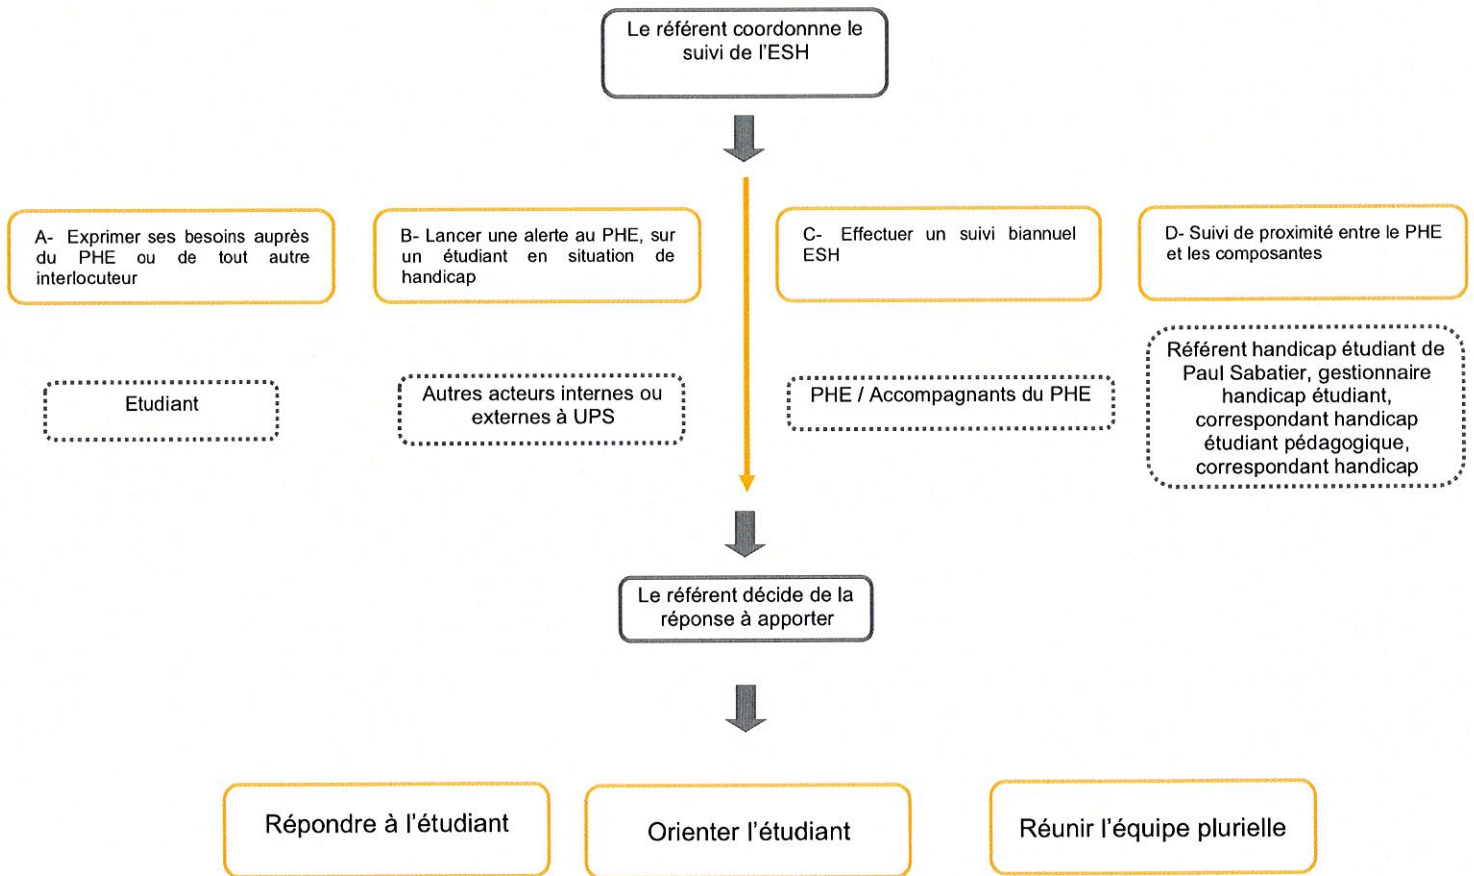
Le référent coordonnne le suivi de l'ESH

A- Exprimer ses besoins auprès du PHE ou de tout autre interlocuteur

Etudiant

B- Lancer une alerte au PHE, sur un étudiant en situation de handicap

Autres acteurs internes ou externes à UPS

C- Effectuer un suivi biannuel ESH

PHE / Accompagnants du PHE

D- Suivi de proximité entre le PHE et les composantes

Référent handicap étudiant de Paul Sabatier, gestionnaire handicap étudiant, correspondant handicap étudiant pédagogique, correspondant handicap

Le référent décide de la réponse à apporter

Répondre à l'étudiant

Orienter l'étudiant

Réunir l'équipe plurielle